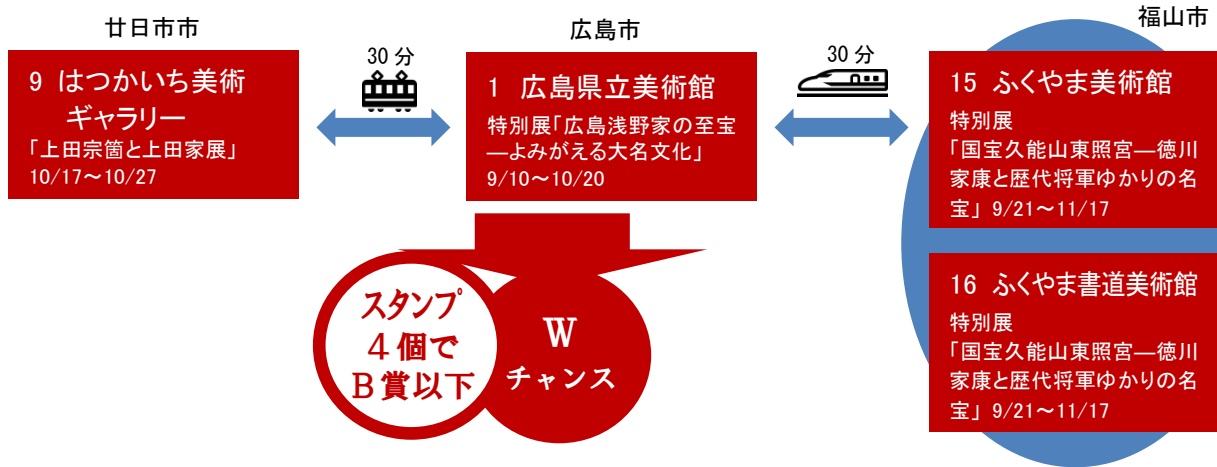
廿日市市

9 はつかいち美術ギャラリー
「上田宗箇と上田家展」
10/17～10/27

30分

広島市

1 広島県立美術館
特別展「広島浅野家の至宝—よみがえる大名文化」
9/10～10/20

30分

福山市

15 ふくやま美術館
特別展
「国宝久能山東照宮—徳川家康と歴代将軍ゆかりの名宝」 9/21～11/17

16 ふくやま書道美術館
特別展
「国宝久能山東照宮—徳川家康と歴代将軍ゆかりの名宝」 9/21～11/17

スタンプ4個でB賞以下

W
チャンス